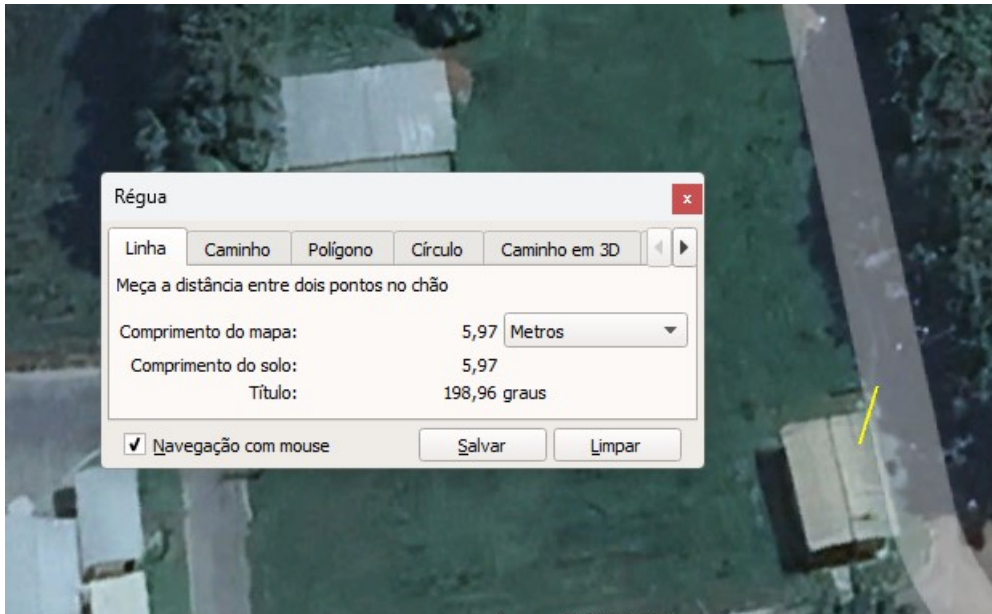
Régua

x

Linha | Caminho | Polígono | Círculo | Caminho em 3D

Meça a distância entre dois pontos no chão

Comprimento do mapa: 5,97 Metros

Comprimento do solo: 5,97

Título: 198,96 graus

✓ Navegação com mouse

Salvar

Limpar